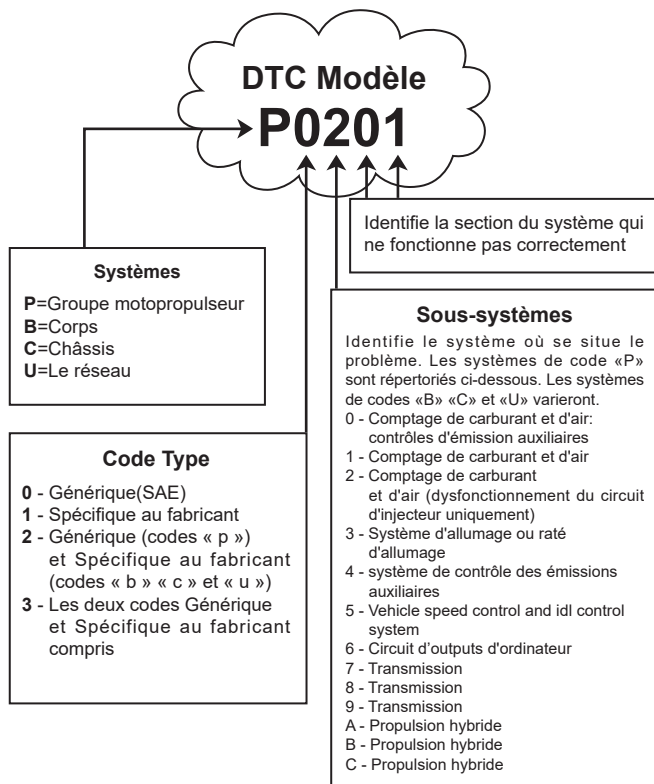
DTC Modèle
P0201

Identifie la section du système qui ne fonctionne pas correctement

Systèmes

P=Groupe motopropulseur
B=Corps
C=Châssis
U=Le réseau

Sous-systèmes

Identifie le système où se situe le problème. Les systèmes de code «P» sont répertoriés ci-dessous. Les systèmes de codes «B» «C» et «U» varieront.
0 - Comptage de carburant et d'air: contrôles d'émission auxiliaires
1 - Comptage de carburant et d'air
2 - Comptage de carburant et d'air (dysfonctionnement du circuit d'injecteur uniquement)
3 - Système d'allumage ou raté d'allumage
4 - système de contrôle des émissions auxiliaires
5 - Vehicle speed control and idl control system
6 - Circuit d'outputs d'ordinateur
7 - Transmission
8 - Transmission
9 - Transmission
A - Propulsion hybride
B - Propulsion hybride
C - Propulsion hybride

Code Type

0 - Générique(SAE)
1 - Spécifique au fabricant
2 - Générique (codes « p ») et Spécifique au fabricant (codes « b » « c » et « u »)
3 - Les deux codes Générique et Spécifique au fabricant compris